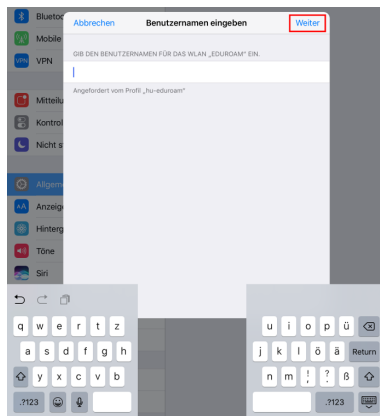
Bluetoo
Mobile
VPN
Mitteilu
Kontrol
Nicht s
Allgem
Anzeig
Hinterg
Töne
Siri

Abbrechen
Benutzernamen eingeben
Weiter

GIB DEN BENUTZERNAMEN FÜR DAS WLAN „EDUROAM" EIN.

Angefordert vom Profil „hu-eduroam"

q w e r t z
a s d f g h
y x c v b
.?123

u i o p ü
j k l ö ä Return
n m ! ? ß
.?123